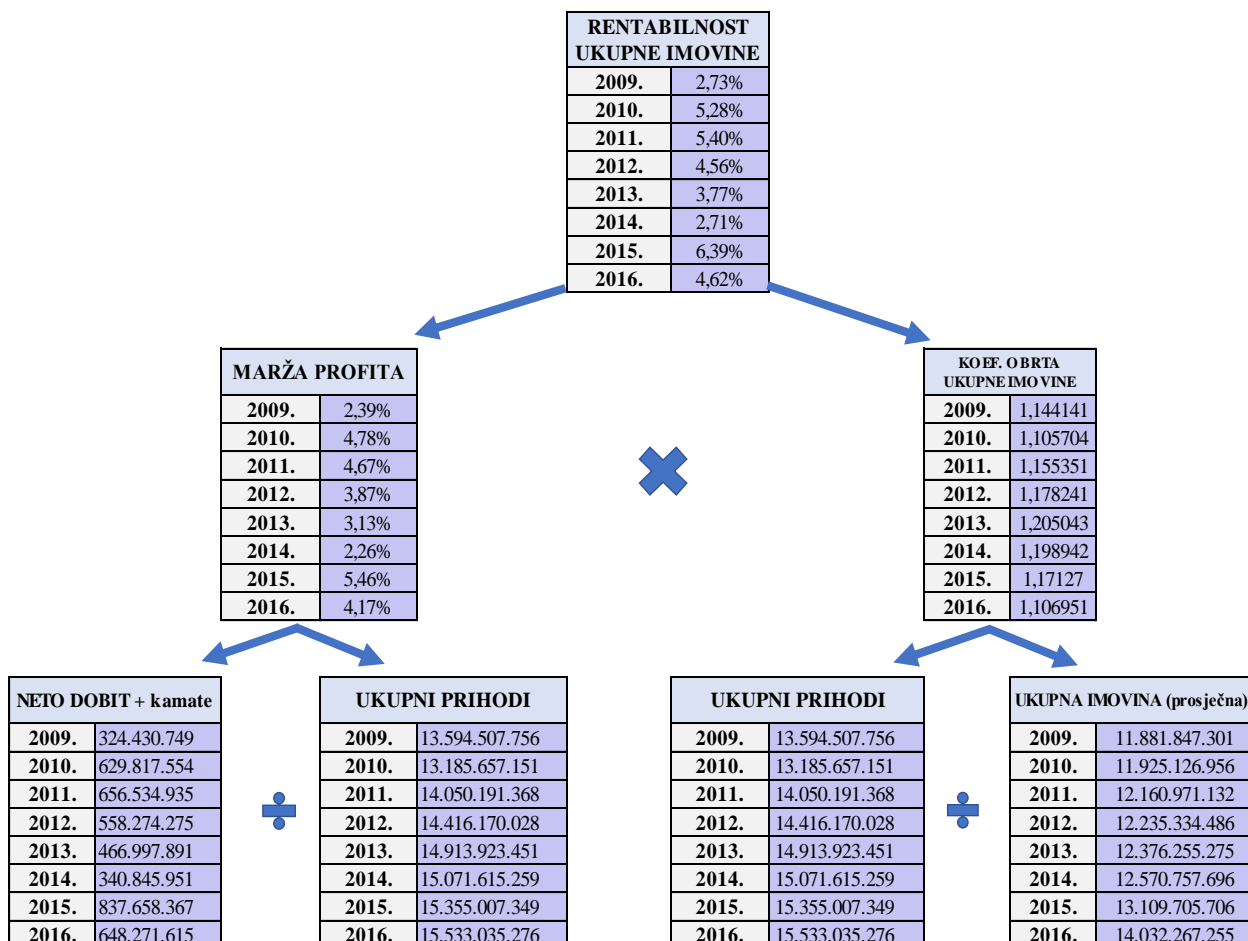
| RENTABILNOST UKUPNE IMOVINE | |
|---|---|
| 2009. | 2,73% |
| 2010. | 5,28% |
| 2011. | 5,40% |
| 2012. | 4,56% |
| 2013. | 3,77% |
| 2014. | 2,71% |
| 2015. | 6,39% |
| 2016. | 4,62% |

| MARŽA PROFITA | |
|---|---|
| 2009. | 2,39% |
| 2010. | 4,78% |
| 2011. | 4,67% |
| 2012. | 3,87% |
| 2013. | 3,13% |
| 2014. | 2,26% |
| 2015. | 5,46% |
| 2016. | 4,17% |

| KOEF. OBRTA UKUPNE IMOVINE | |
|---|---|
| 2009. | 1,144141 |
| 2010. | 1,105704 |
| 2011. | 1,155351 |
| 2012. | 1,178241 |
| 2013. | 1,205043 |
| 2014. | 1,198942 |
| 2015. | 1,17127 |
| 2016. | 1,106951 |

| NETO DOBIT + kamate | |
|---|---|
| 2009. | 324.430.749 |
| 2010. | 629.817.554 |
| 2011. | 656.534.935 |
| 2012. | 558.274.275 |
| 2013. | 466.997.891 |
| 2014. | 340.845.951 |
| 2015. | 837.658.367 |
| 2016. | 648.271.615 |

| UKUPNI PRIHODI | |
|---|---|
| 2009. | 13.594.507.756 |
| 2010. | 13.185.657.151 |
| 2011. | 14.050.191.368 |
| 2012. | 14.416.170.028 |
| 2013. | 14.913.923.451 |
| 2014. | 15.071.615.259 |
| 2015. | 15.355.007.349 |
| 2016. | 15.533.035.276 |

| UKUPNI PRIHODI | |
|---|---|
| 2009. | 13.594.507.756 |
| 2010. | 13.185.657.151 |
| 2011. | 14.050.191.368 |
| 2012. | 14.416.170.028 |
| 2013. | 14.913.923.451 |
| 2014. | 15.071.615.259 |
| 2015. | 15.355.007.349 |
| 2016. | 15.533.035.276 |

| UKUPNA IMOVINA (prosječna) | |
|---|---|
| 2009. | 11.881.847.301 |
| 2010. | 11.925.126.956 |
| 2011. | 12.160.971.132 |
| 2012. | 12.235.334.486 |
| 2013. | 12.376.255.275 |
| 2014. | 12.570.757.696 |
| 2015. | 13.109.705.706 |
| 2016. | 14.032.267.255 |